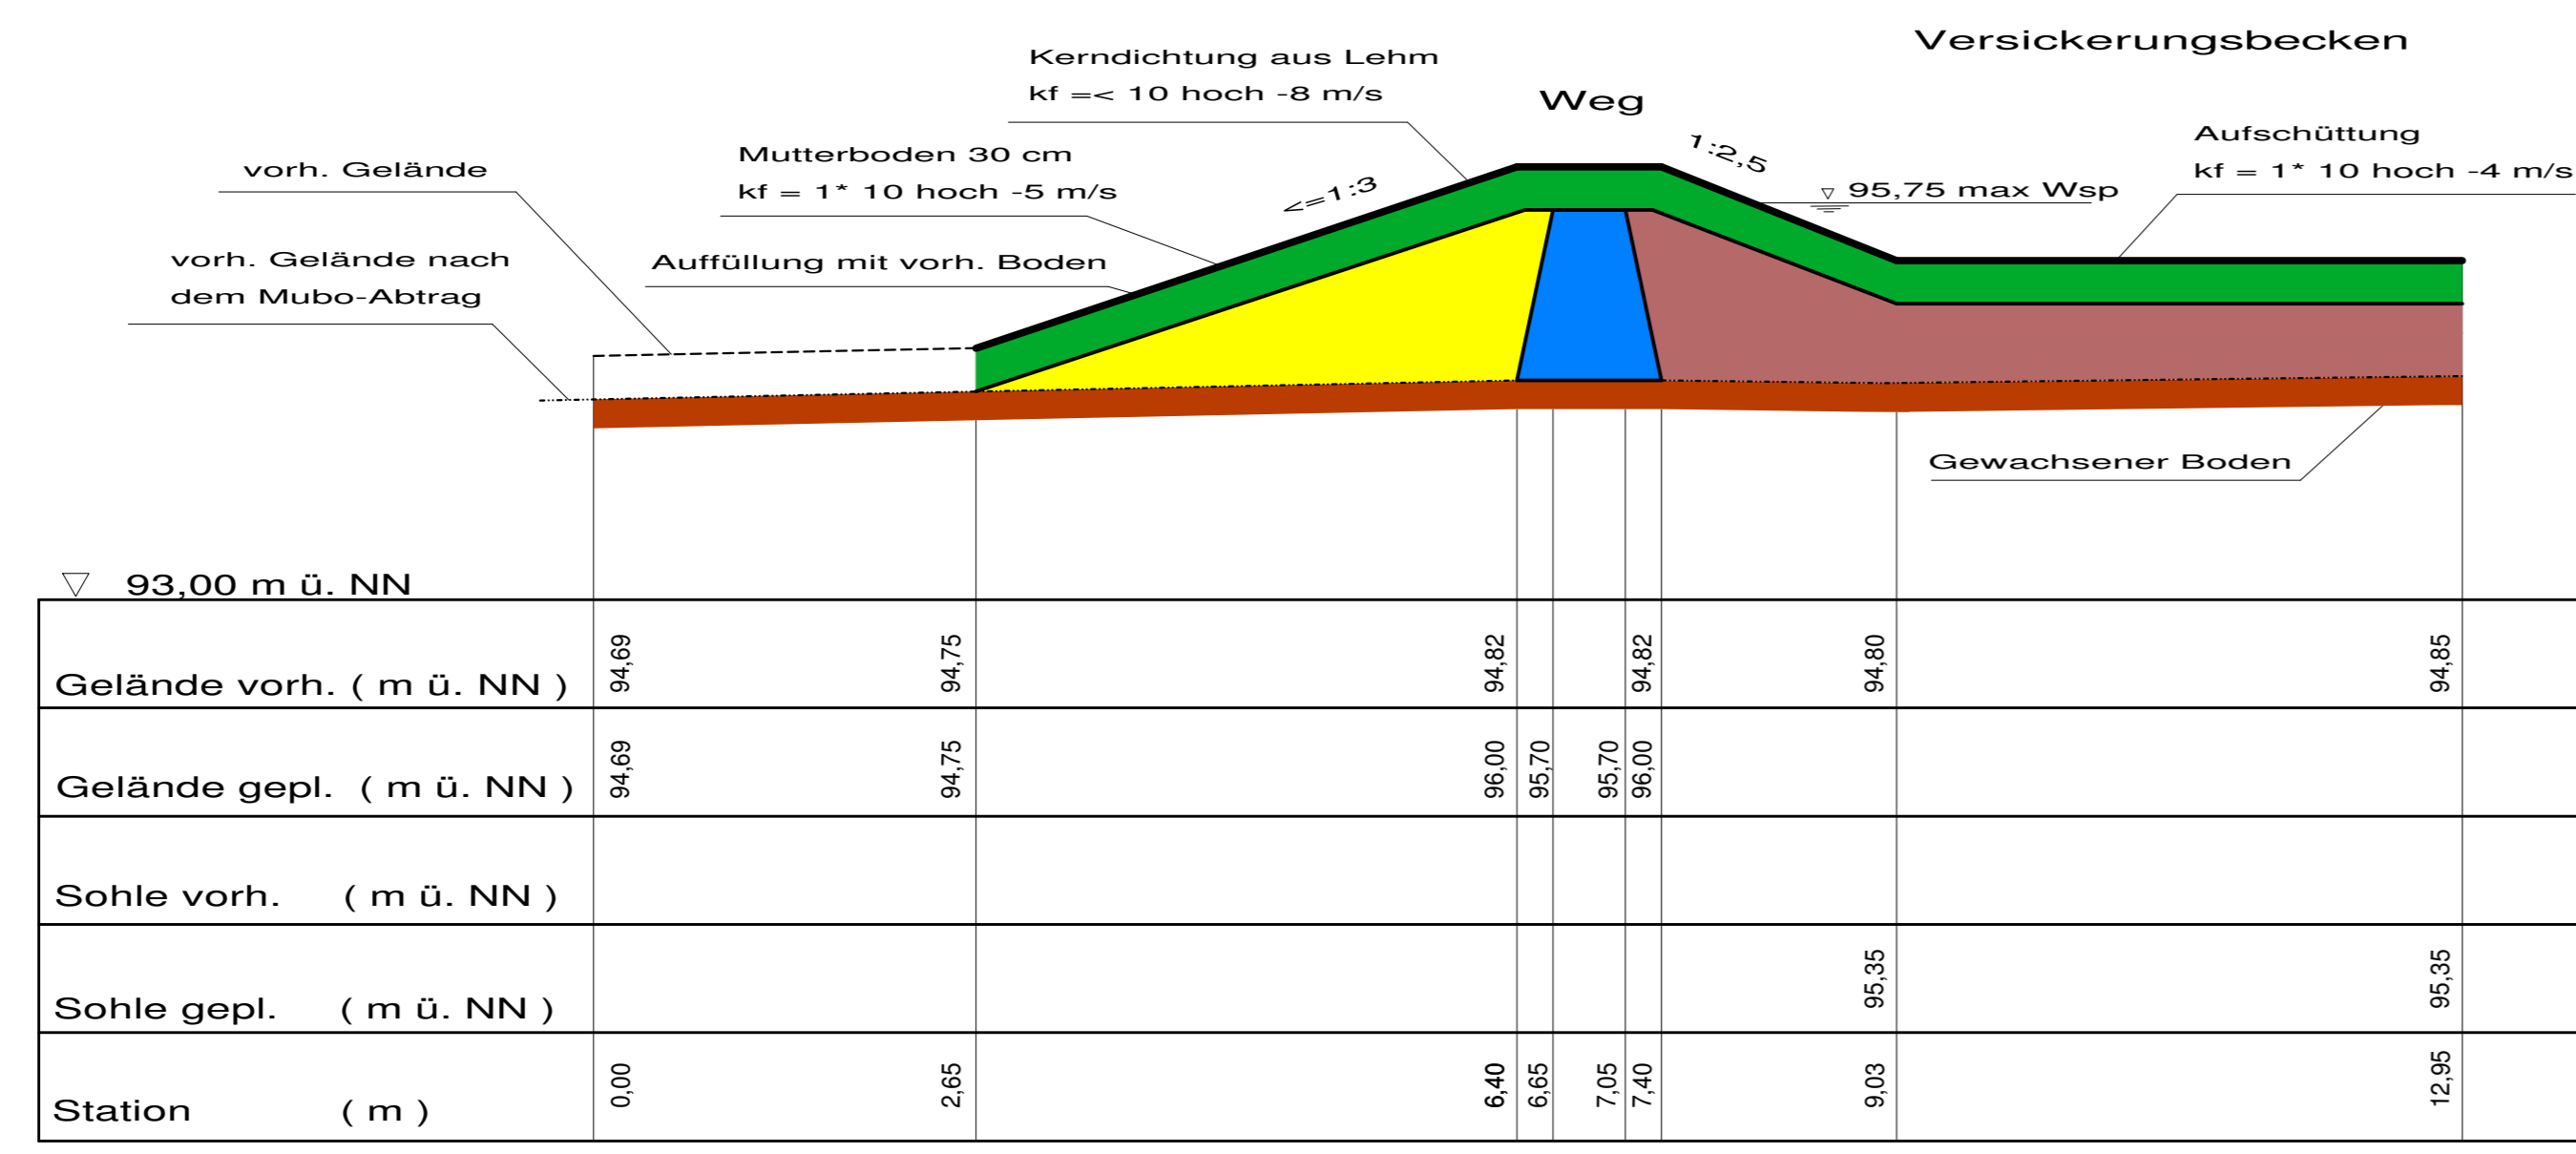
Versickerungsbecken

Kerndichtung aus Lehm
kf =< 10 hoch -8 m/s

Weg

1:2,5

vorh. Gelände

Mutterboden 30 cm
kf = 1* 10 hoch -5 m/s

<=1:3

95,75 max Wsp

Aufschüttung
kf = 1* 10 hoch -4 m/s

vorh. Gelände nach dem Mubo-Abtrag

Auffüllung mit vorh. Boden

Gewachsener Boden

▽ 93,00 m ü. NN

| | | | | | | | | |
|---|---|---|---|---|---|---|---|---|
| Gelände vorh. ( m ü. NN ) | 94,69 | 94,75 | 94,82 | | 94,82 | | 94,80 | 94,85 |
| Gelände gepl. ( m ü. NN ) | 94,69 | 94,75 | 96,00 | 95,70 | 95,70 | 96,00 | | |
| Sohle vorh. ( m ü. NN ) | | | | | | | | |
| Sohle gepl. ( m ü. NN ) | | | | | | | 95,35 | 95,35 |
| Station ( m ) | 0,00 | 2,65 | 6,40 | 6,65 | 7,05 | 7,40 | 9,03 | 12,95 |